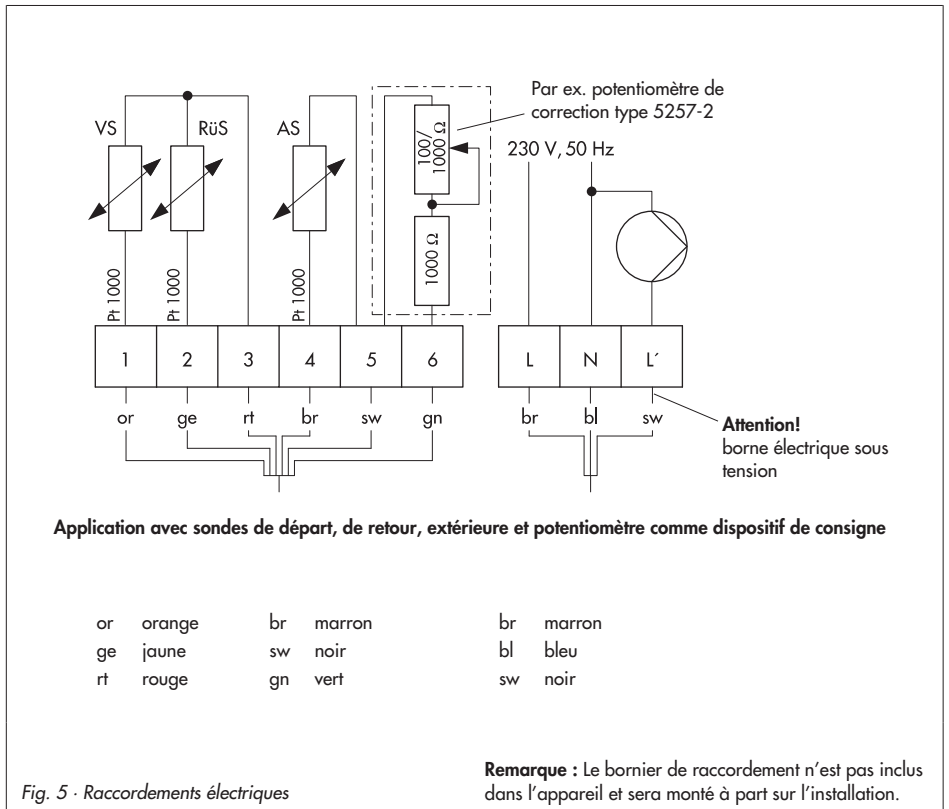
Par ex. potentiomètre de correction type 5257-2

VS

RüS

AS

100/ 1000 Ω

1000 Ω

230 V, 50 Hz

Pt 1000

Pt 1000

Pt 1000

| 1 | 2 | 3 | 4 | 5 | 6 |
|---|---|---|---|---|---|
| or | ge | rt | br | sw | gn |

| L | N | L´ |
|---|---|---|
| br | bl | sw |

**Attention!**
borne électrique sous tension

**Application avec sondes de départ, de retour, extérieure et potentiomètre comme dispositif de consigne**

| | | | | | |
|---|---|---|---|---|---|
| or | orange | br | marron | br | marron |
| ge | jaune | sw | noir | bl | bleu |
| rt | rouge | gn | vert | sw | noir |

Fig. 5 · Raccordements électriques

**Remarque :** Le bornier de raccordement n'est pas inclus dans l'appareil et sera monté à part sur l'installation.